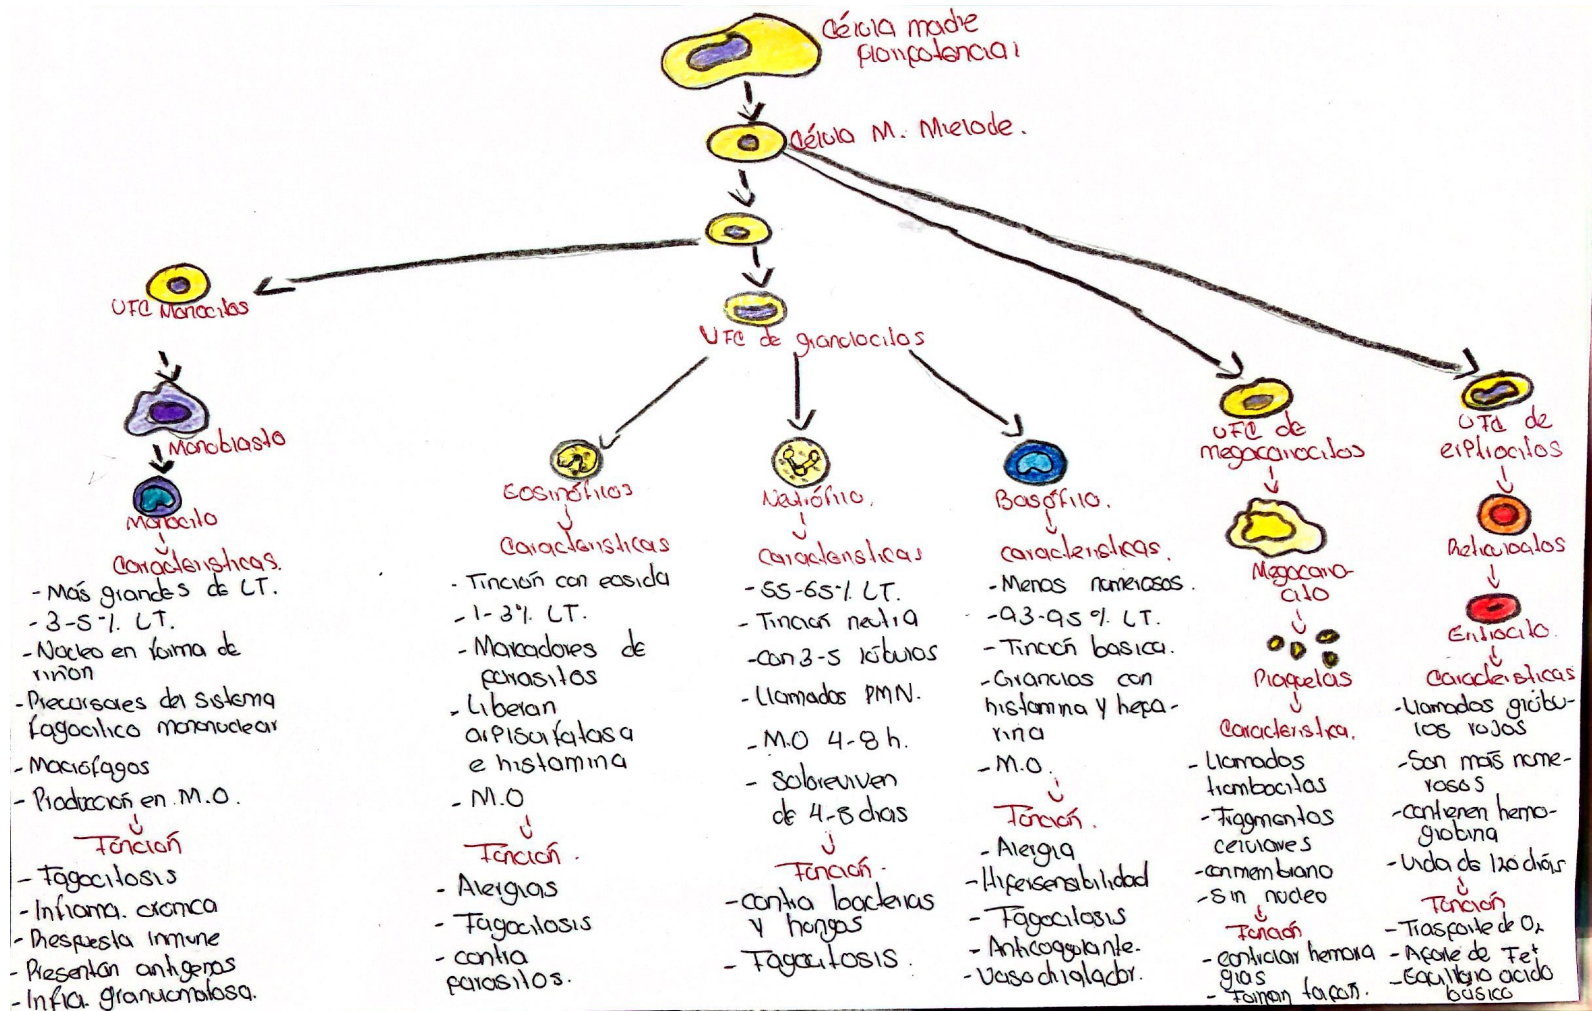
célula madre pluripotencial

célula M. Mielode.

UFC Monocitos

Monoblasto

Monocito

Características.
- Más grandes de LT.
- 3-5 % LT.
- Nucleo en forma de riñon
- Precursores del sistema fagocitico mononuclear
- Macrófagos
- Producción en M.O.

Función
- Fagocitosis
- Inflama. crónica
- Respuesta inmune
- Presentan antígenos
- Infla. granulomatosa.

UFC de granulocitos

Eosinófilos

Características
- Tinción con eosida
- 1-3% LT.
- Marcadores de parasitos
- Liberan aripsulfatasa e histamina
- M.O

Función.
- Alergias
- Fagocitosis
- contra parasitos.

Neutrófilo.

Características
- 55-65% LT.
- Tinción neutra
- con 3-5 lóbulos
- Llamados PMN.
- M.O 4-8 h.
- Sobreviven de 4-8 días

Función.
- contra bacterias y hongos
- Fagocitosis

Basófilo.

Características.
- Menos numerosos.
- 0.3-0.5 % LT.
- Tinción basica.
- Granulos con histamina y heparina
- M.O.

Función.
- Alergia
- Hipersensibilidad
- Fagocitosis
- Anticoagulante.
- Vaso dilatador.

UFC de megacariocitos

Megacariocito

Plaquetas

Característica.
- Llamados trombocitos
- Fragmentos celulares
- con membrana
- sin nucleo

Función
- controlar hemorragias
- Forman tapón.

UFC de eritrocitos

Reticulocitos

Eritrocito.

Características
- Llamados glóbulos rojos
- Son más numerosos
- contienen hemoglobina
- Vida de 120 días

Función
- Trasporte de O₂
- Aporte de Fe⁺
- Equilibrio ácido básico